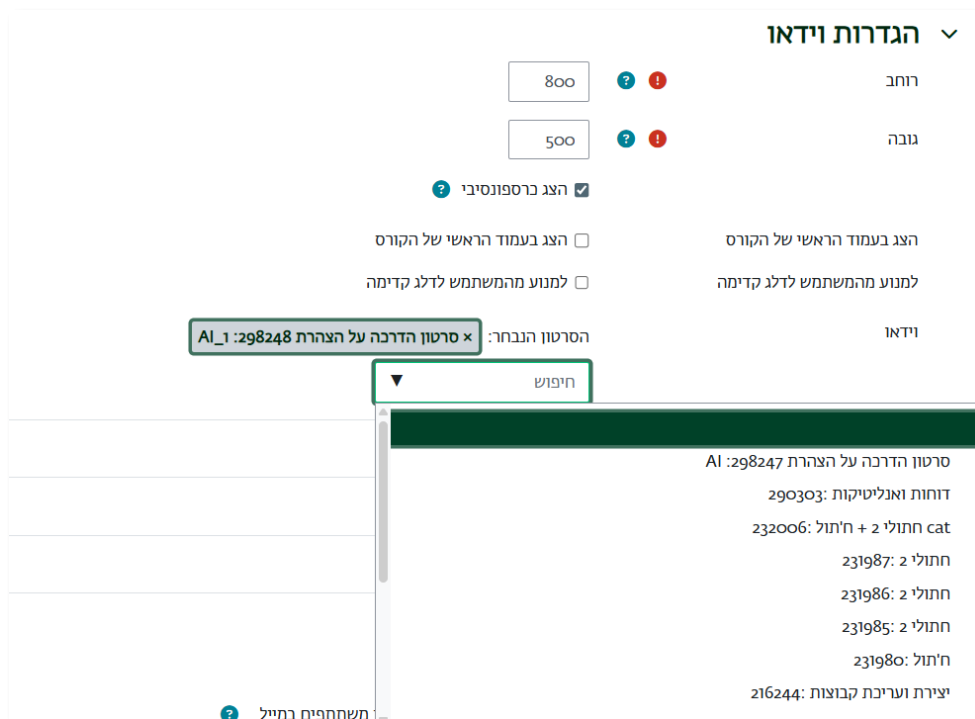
הגדרות וידאו

רוחב
800

גובה
500

הצג כרספונסיבי

הצג בעמוד הראשי של הקורס
הצג בעמוד הראשי של הקורס

למנוע מהמשתמש לדלג קדימה
למנוע מהמשתמש לדלג קדימה

וידאו
הסרטון הנבחר:
× סרטון הדרכה על הצהרת 298248: AI_1

חיפוש ▼

298247: סרטון הדרכה על הצהרת AI
290303: דוחות ואנליטיקות
232006: חתולי 2 + ח'תול cat
231987: חתולי 2
231986: חתולי 2
231985: חתולי 2
231980: ח'תול
216244: יצירת ועריכת קבוצות

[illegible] משתתפים בתייל